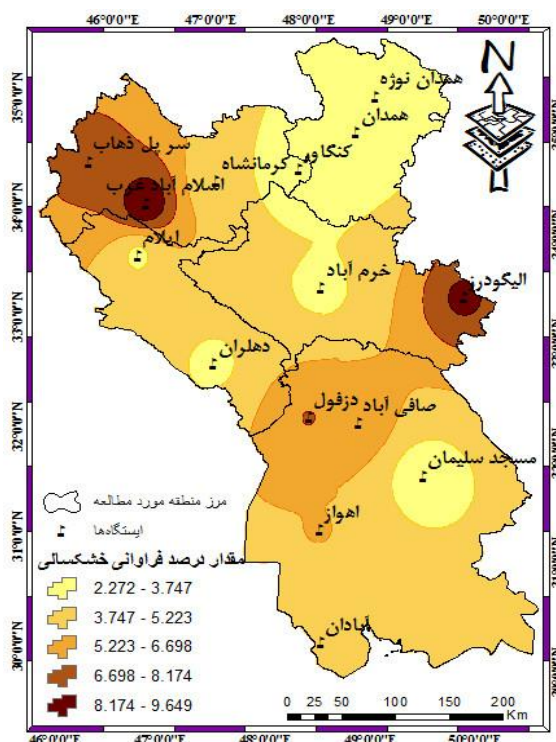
46°0'0"E 47°0'0"E 48°0'0"E 49°0'0"E 50°0'0"E

35°0'0"N 34°0'0"N 33°0'0"N 32°0'0"N 31°0'0"N 30°0'0"N

N

همدان نوژه
همدان
کنگاور
کرمانشاه
سر پل ذهاب
اسلام آباد غرب
ایلام
خرم آباد
الیگودرز
دهلران
صافی آباد دزفول
مسجد سلیمان
اهواز
آبادان

مرز منطقه مورد مطالعه
ایستگاه‌ها
مقدار درصد فراوانی خشکسالی
2.272 - 3.747
3.747 - 5.223
5.223 - 6.698
6.698 - 8.174
8.174 - 9.649

0 25 50 100 150 200
Km

46°0'0"E 47°0'0"E 48°0'0"E 49°0'0"E 50°0'0"E